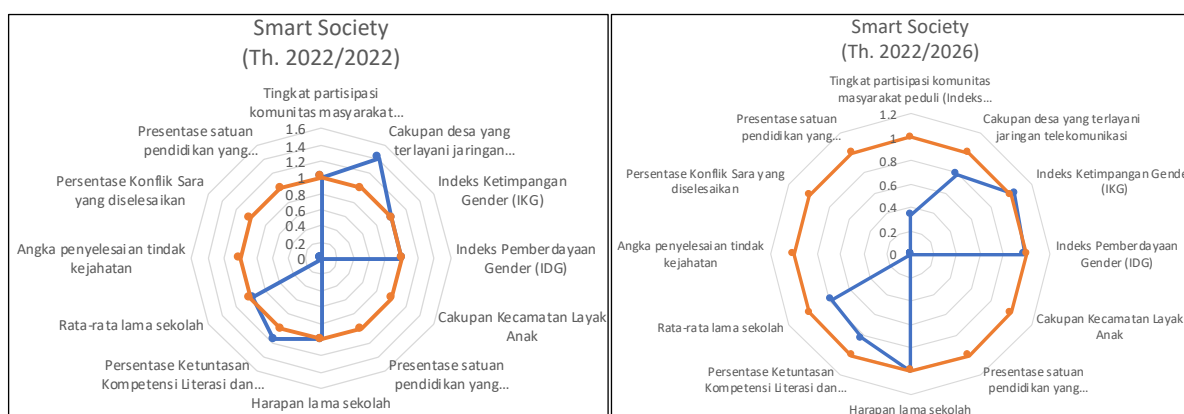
Smart Society
(Th. 2022/2022)

Tingkat partisipasi komunitas masyarakat...
Cakupan desa yang terlayani jaringan...
Indeks Ketimpangan Gender (IKG)
Indeks Pemberdayaan Gender (IDG)
Cakupan Kecamatan Layak Anak
Presentase satuan pendidikan yang...
Harapan lama sekolah
Persentase Ketuntasan Kompetensi Literasi dan...
Rata-rata lama sekolah
Angka penyelesaian tindak kejahatan
Persentase Konflik Sara yang diselesaikan
Presentase satuan pendidikan yang...
1.6
1.4
1.2
1
0.8
0.6
0.4
0.2
0

Smart Society
(Th. 2022/2026)

Tingkat partisipasi komunitas masyarakat peduli (Indeks...
Cakupan desa yang terlayani jaringan telekomunikasi
Indeks Ketimpangan Gender (IKG)
Indeks Pemberdayaan Gender (IDG)
Cakupan Kecamatan Layak Anak
Presentase satuan pendidikan yang...
Harapan lama sekolah
Persentase Ketuntasan Kompetensi Literasi dan...
Rata-rata lama sekolah
Angka penyelesaian tindak kejahatan
Persentase Konflik Sara yang diselesaikan
Presentase satuan pendidikan yang...
1.2
1
0.8
0.6
0.4
0.2
0